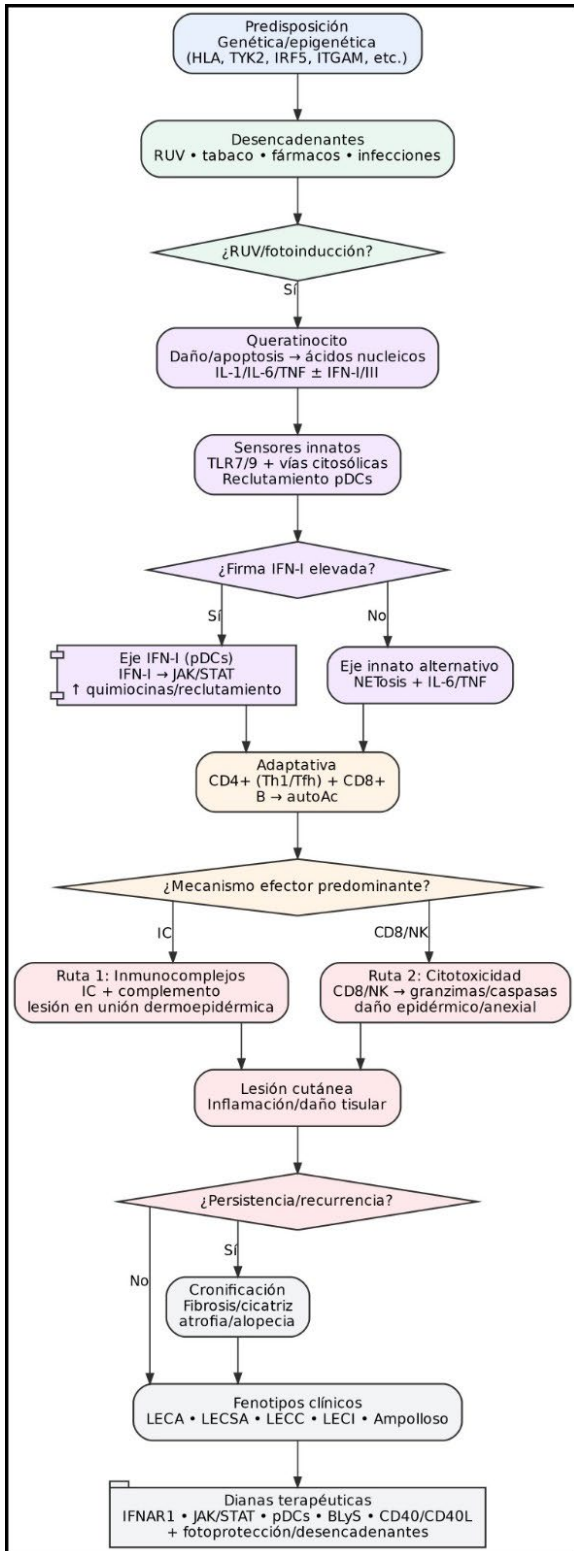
Predisposición
Genética/epigenética
(HLA, TYK2, IRF5, ITGAM, etc.)

Desencadenantes
RUV • tabaco • fármacos • infecciones

¿RUV/fotoinducción?

Sí

Queratinocito
Daño/apoptosis → ácidos nucleicos
IL-1/IL-6/TNF ± IFN-I/III

Sensores innatos
TLR7/9 + vías citosólicas
Reclutamiento pDCs

¿Firma IFN-I elevada?

Sí

No

Eje IFN-I (pDCs)
IFN-I → JAK/STAT
↑ quimiocinas/reclutamiento

Eje innato alternativo
NETosis + IL-6/TNF

Adaptativa
CD4+ (Th1/Tfh) + CD8+
B → autoAc

¿Mecanismo efector predominante?

IC

CD8/NK

Ruta 1: Inmunocomplejos
IC + complemento
lesión en unión dermoepidérmica

Ruta 2: Citotoxicidad
CD8/NK → granzimas/caspasas
daño epidérmico/anexial

Lesión cutánea
Inflamación/daño tisular

¿Persistencia/recurrencia?

Sí

No

Cronificación
Fibrosis/cicatriz
atrofia/alopecia

Fenotipos clínicos
LECA • LECSA • LECC • LECI • Ampolloso

Dianas terapéuticas
IFNAR1 • JAK/STAT • pDCs • BLyS • CD40/CD40L
+ fotoprotección/desencadenantes